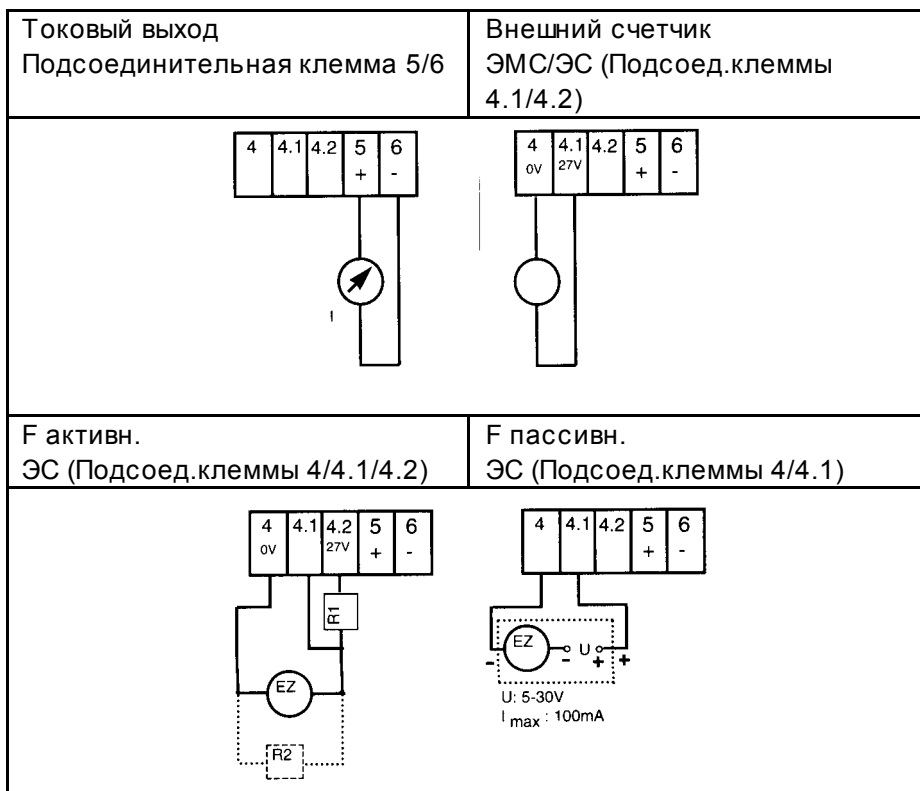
| Токовый выход Подсоединительная клемма 5/6 | Внешний счетчик ЭМС/ЭС (Подсоед.клеммы 4.1/4.2) |
|---|---|
| 4 4.1 4.2 5 + 6 - I | 4 0V 4.1 27V 4.2 5 + 6 - |
| F активн. ЭС (Подсоед.клеммы 4/4.1/4.2) | F пассивн. ЭС (Подсоед.клеммы 4/4.1) |
| 4 0V 4.1 4.2 27V 5 + 6 - R1 EZ R2 | 4 4.1 4.2 5 + 6 - EZ - U + - + U: 5-30V $I_{max}$ : 100mA |